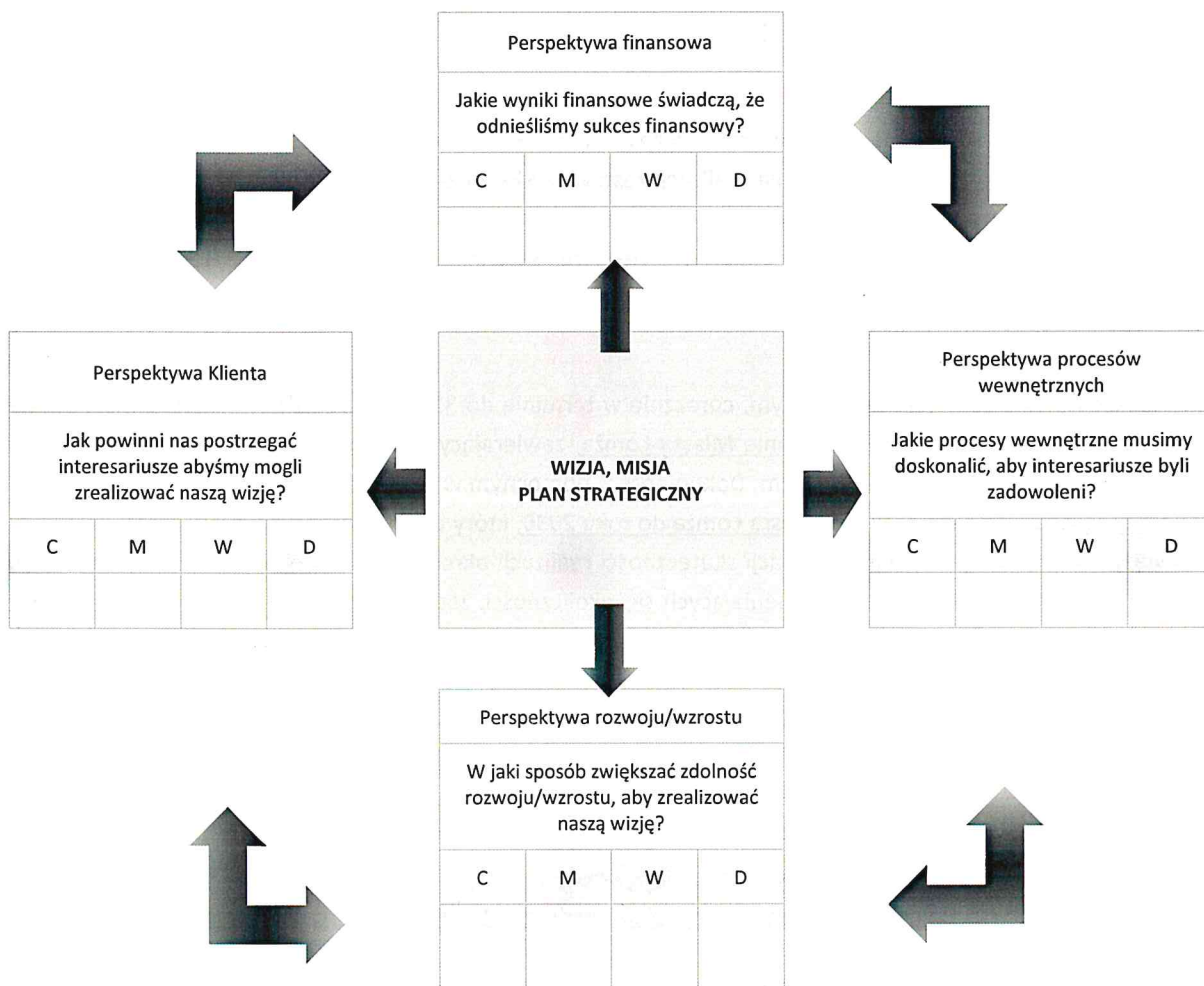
Perspektywa finansowa

Jakie wyniki finansowe świadczą, że odnieśliśmy sukces finansowy?

| C | M | W | D |
|---|---|---|---|
| | | | |

Perspektywa Klienta

Jak powinni nas postrzegać interesariusze abyśmy mogli zrealizować naszą wizję?

| C | M | W | D |
|---|---|---|---|
| | | | |

WIZJA, MISJA
PLAN STRATEGICZNY

Perspektywa procesów wewnętrznych

Jakie procesy wewnętrzne musimy doskonalić, aby interesariusze byli zadowoleni?

| C | M | W | D |
|---|---|---|---|
| | | | |

Perspektywa rozwoju/wzrostu

W jaki sposób zwiększać zdolność rozwoju/wzrostu, aby zrealizować naszą wizję?

| C | M | W | D |
|---|---|---|---|
| | | | |